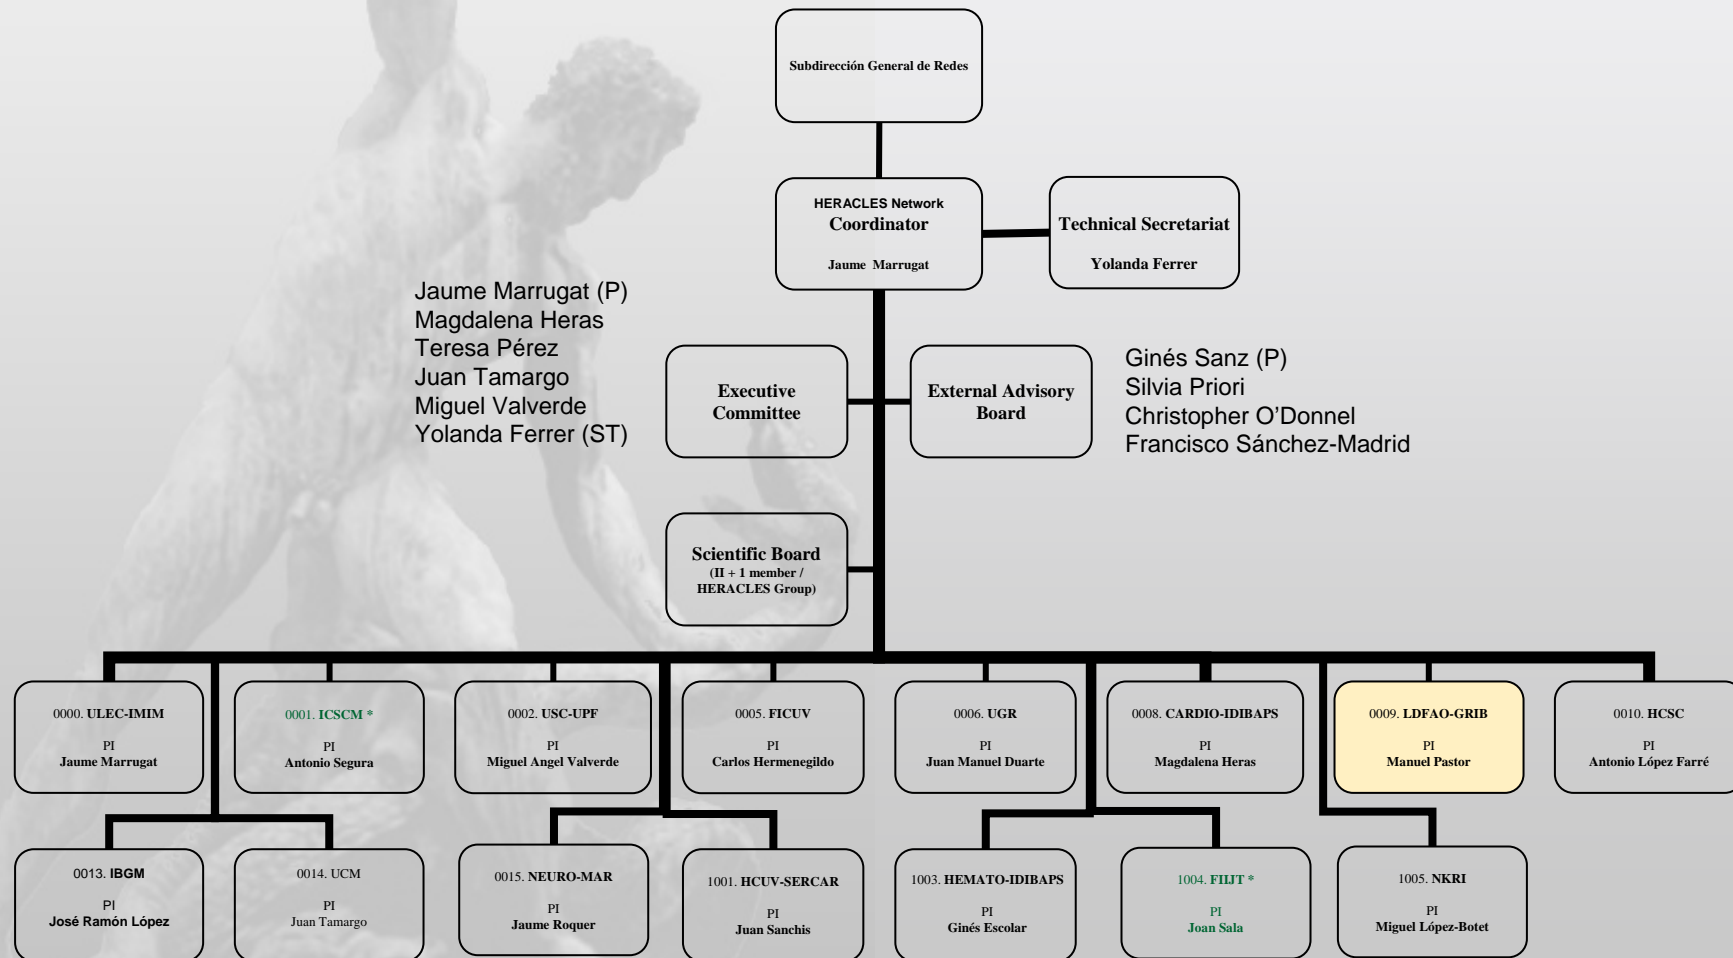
Subdirección General de Redes

HERACLES Network
Coordinator
Jaume Marrugat

Technical Secretariat
Yolanda Ferrer

Jaume Marrugat (P)
Magdalena Heras
Teresa Pérez
Juan Tamargo
Miguel Valverde
Yolanda Ferrer (ST)

Executive Committee

External Advisory Board

Ginés Sanz (P)
Silvia Priori
Christopher O'Donnel
Francisco Sánchez-Madrid

Scientific Board
(II + 1 member / HERACLES Group)

0000. ULEC-IMIM
PI
Jaume Marrugat

0001. ICSCM *
PI
Antonio Segura

0002. USC-UPF
PI
Miguel Angel Valverde

0005. FICUV
PI
Carlos Hermenegildo

0006. UGR
PI
Juan Manuel Duarte

0008. CARDIO-IDIBAPS
PI
Magdalena Heras

0009. LDFAO-GRIB
PI
Manuel Pastor

0010. HCSC
PI
Antonio López Farré

0013. IBGM
PI
José Ramón López

0014. UCM
PI
Juan Tamargo

0015. NEURO-MAR
PI
Jaume Roquer

1001. HCUV-SERCAR
PI
Juan Sanchis

1003. HEMATO-IDIBAPS
PI
Ginés Escolar

1004. FIIJT *
PI
Joan Sala

1005. NKRI
PI
Miguel López-Botet